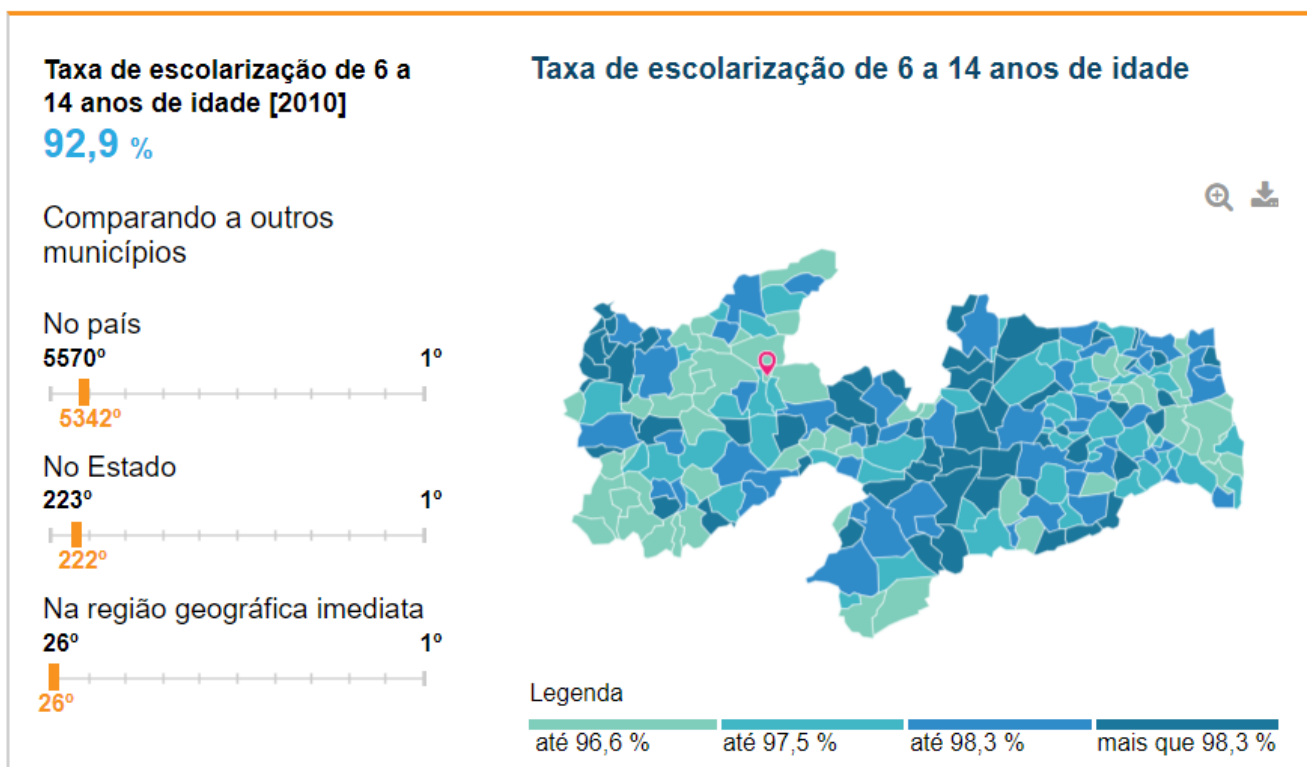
Taxa de escolarização de 6 a 14 anos de idade [2010]
92,9 %

Comparando a outros municípios

No país
5570º 1º
5342º

No Estado
223º 1º
222º

Na região geográfica imediata
26º 1º
26º

Taxa de escolarização de 6 a 14 anos de idade

Legenda
até 96,6 %
até 97,5 %
até 98,3 %
mais que 98,3 %